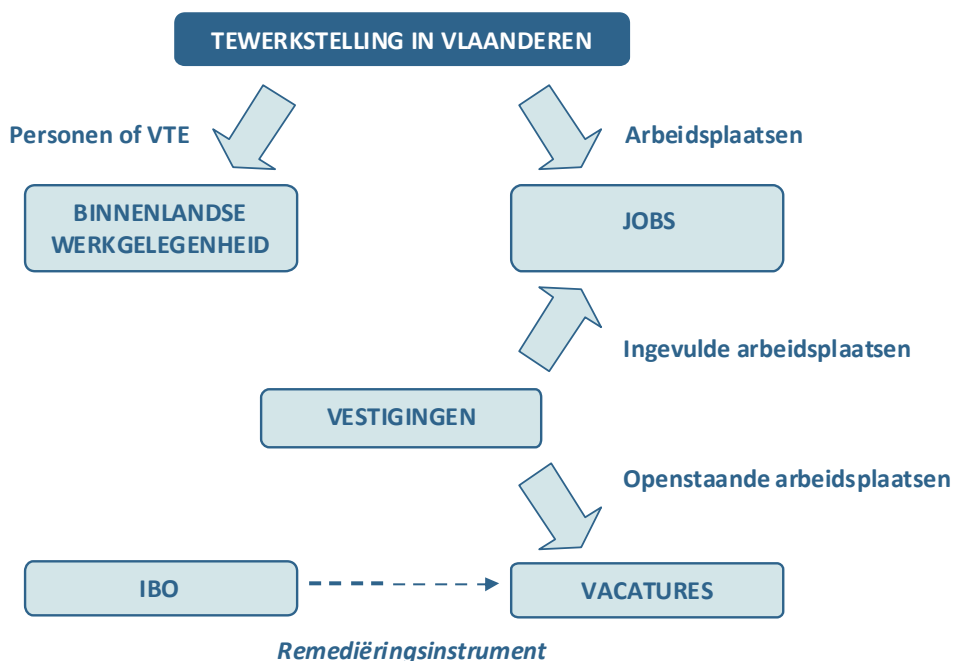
TEWERKSTELLING IN VLAANDEREN

Personen of VTE

Arbeidsplaatsen

BINNENLANDSE WERKGELEGENHEID

JOBS

Ingevulde arbeidsplaatsen

VESTIGINGEN

Openstaande arbeidsplaatsen

IBO

VACATURES

Remediëringsinstrument